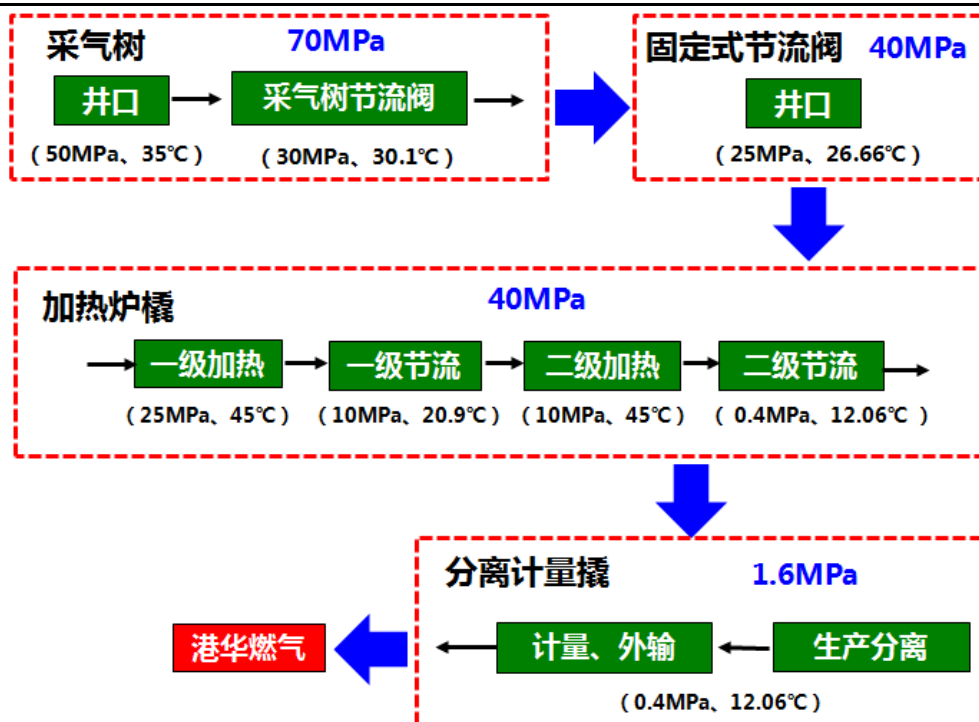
采气树 70MPa

井口

（50MPa、35℃）

采气树节流阀

（30MPa、30.1℃）

固定式节流阀 40MPa

井口

（25MPa、26.66℃）

加热炉橇 40MPa

一级加热

（25MPa、45℃）

一级节流

（10MPa、20.9℃）

二级加热

（10MPa、45℃）

二级节流

（0.4MPa、12.06℃）

分离计量撬 1.6MPa

港华燃气

计量、外输

（0.4MPa、12.06℃）

生产分离